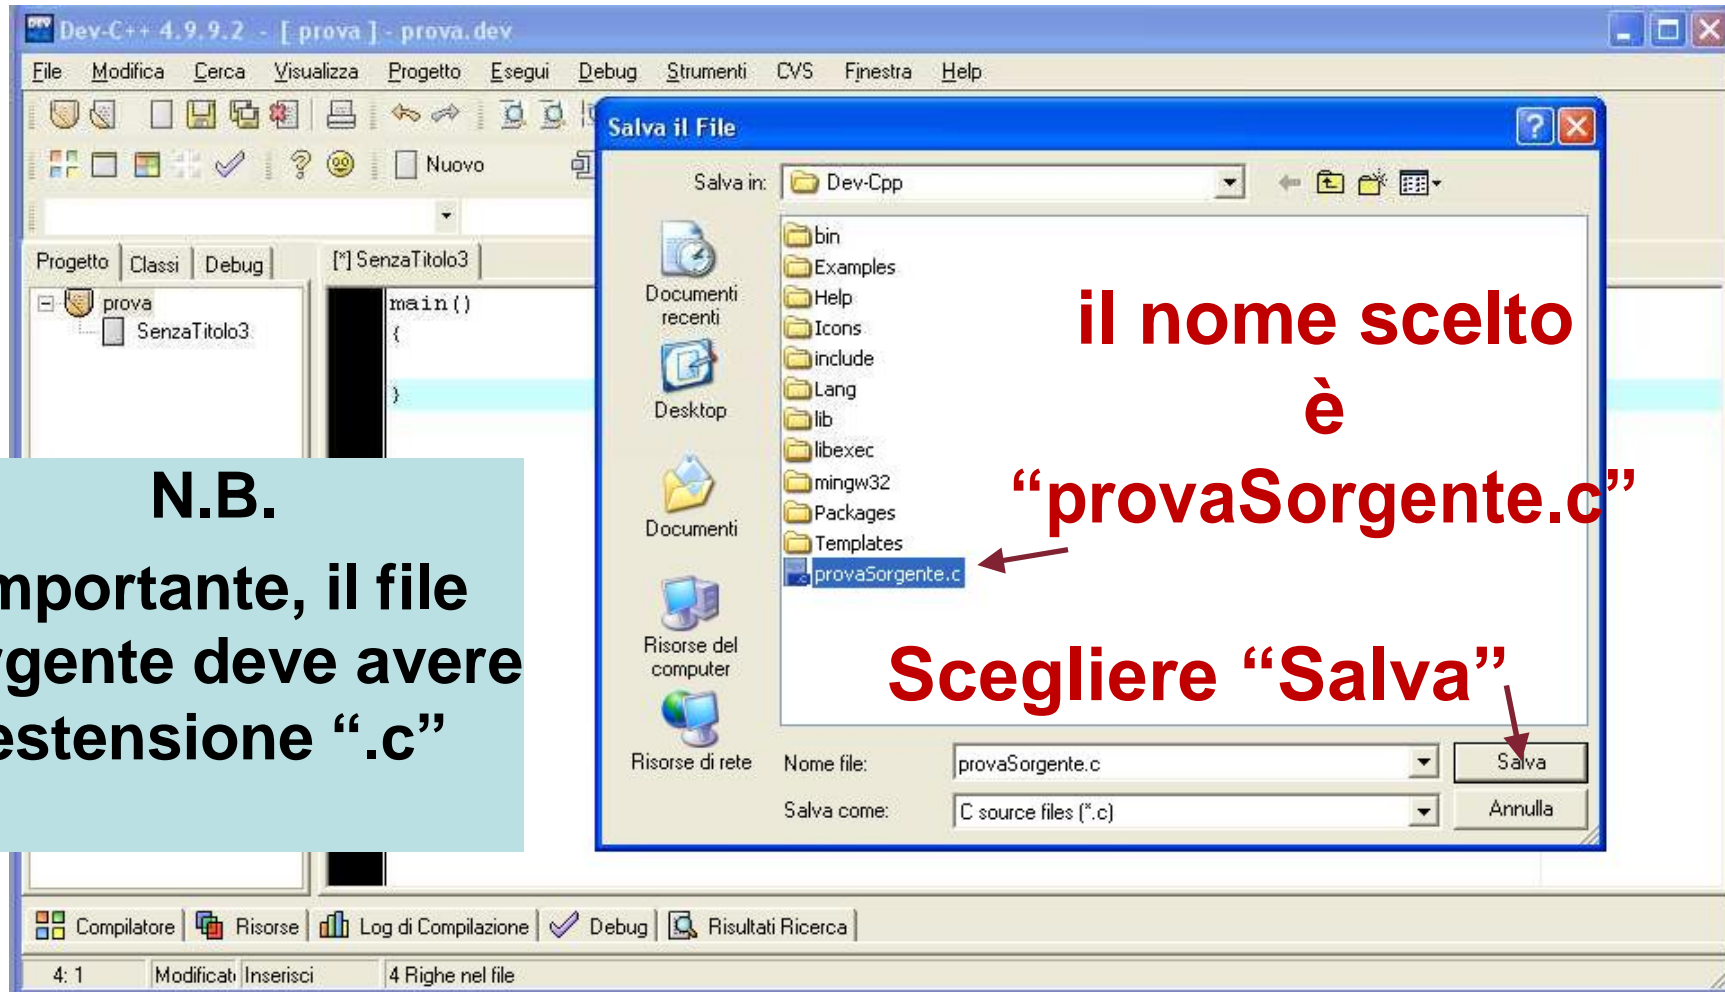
Dev-C++ 4.9.9.2 - [ prova ] - prova.dev

File Modifica Cerca Visualizza Progetto Esegui Debug Strumenti CVS Finestra Help

Nuovo

Progetto Classi Debug

[*] SenzaTitolo3

prova
SenzaTitolo3

main()
{

}

Salva il File

Salva in: Dev-Cpp

Documenti recenti
Desktop
Documenti
Risorse del computer
Risorse di rete

bin
Examples
Help
Icons
include
Lang
lib
libexec
mingw32
Packages
Templates
provaSorgente.c

il nome scelto è “provaSorgente.c”

Scegliere “Salva”

Nome file: provaSorgente.c
Salva come: C source files (*.c)

Salva
Annulla

N.B.
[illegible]mportante, il file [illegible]gente deve avere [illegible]estensione “.c”

Compilatore Risorse Log di Compilazione Debug Risultati Ricerca

4: 1 Modificat Inserisci 4 Righe nel file